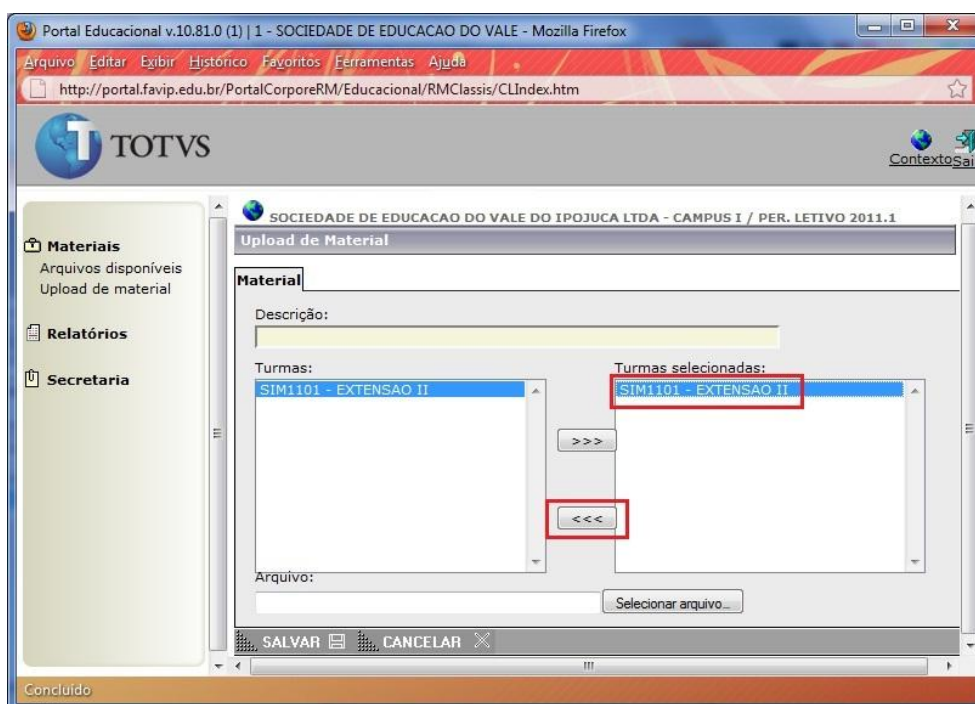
Portal Educacional v.10.81.0 (1) | 1 - SOCIEDADE DE EDUCACAO DO VALE - Mozilla Firefox

Arquivo Editar Exibir Histórico Favoritos Ferramentas Ajuda

http://portal.favip.edu.br/PortalCorporeRM/Educacional/RMClassis/CLIndex.htm

TOTVS

Contexto Sai

Materiais
Arquivos disponíveis
Upload de material

Relatórios

Secretaria

SOCIEDADE DE EDUCACAO DO VALE DO IPOJUCA LTDA - CAMPUS I / PER. LETIVO 2011.1

Upload de Material

Material

Descrição:

Turmas:
SIM1101 - EXTENSAO II

>>>

<<<

Turmas selecionadas:
SIM1101 - EXTENSAO II

Arquivo:

Selecionar arquivo...

SALVAR CANCELAR

Concluído